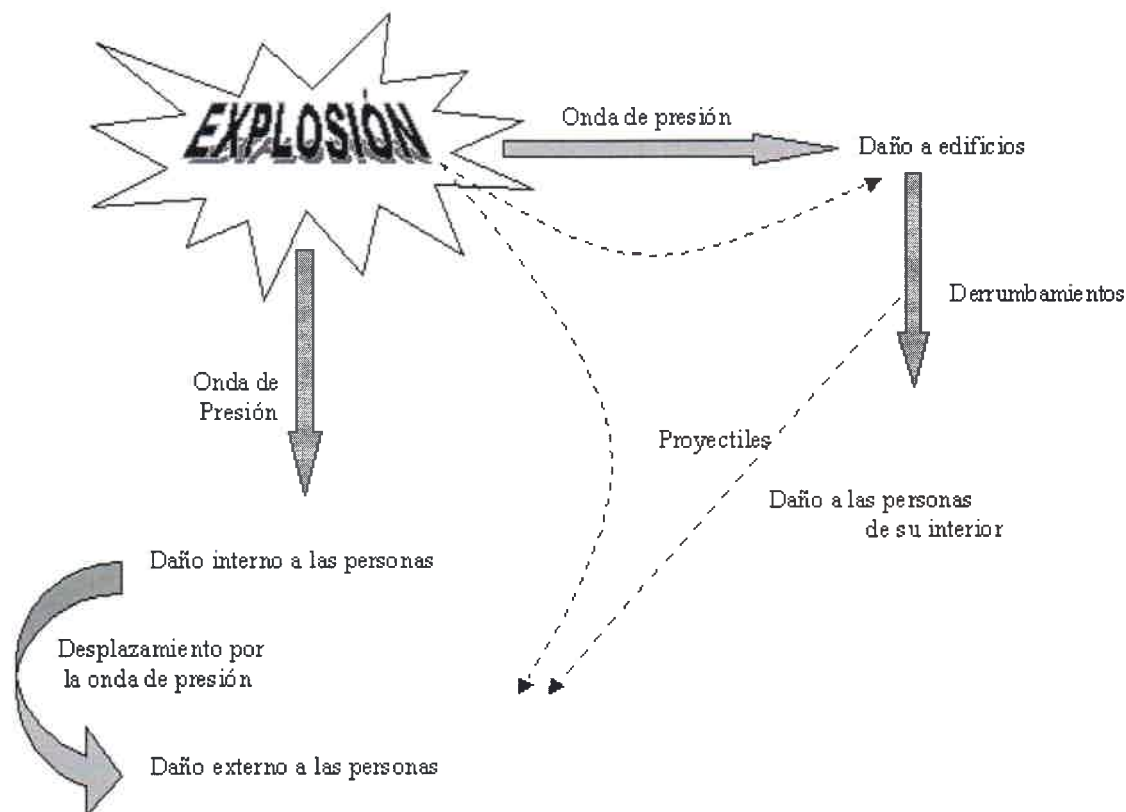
EXPLOSIÓN

Onda de presión

Daño a edificios

Derrumbamientos

Onda de Presión

Proyectiles

Daño a las personas de su interior

Daño interno a las personas

Desplazamiento por la onda de presión

Daño externo a las personas